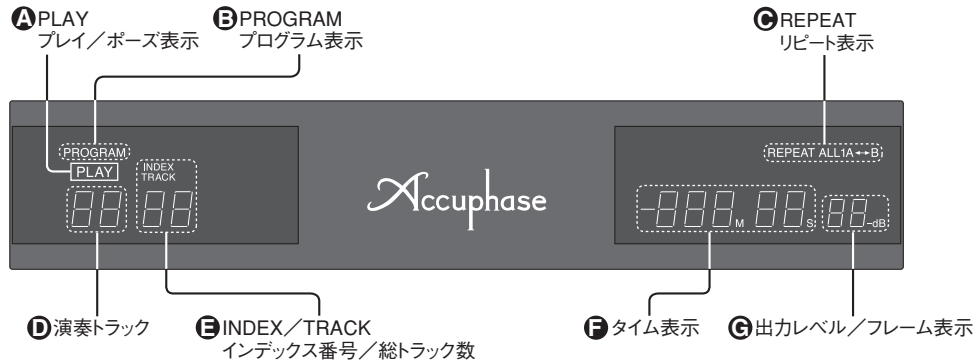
A PLAY
プレイ／ポーズ表示

B PROGRAM
プログラム表示

C REPEAT
リピート表示

PROGRAM
PLAY
INDEX
TRACK

Accuphase

REPEAT ALL1A↔B

M S dB

D 演奏トラック

E INDEX／TRACK
インデックス番号／総トラック数

F タイム表示

G 出力レベル／フレーム表示